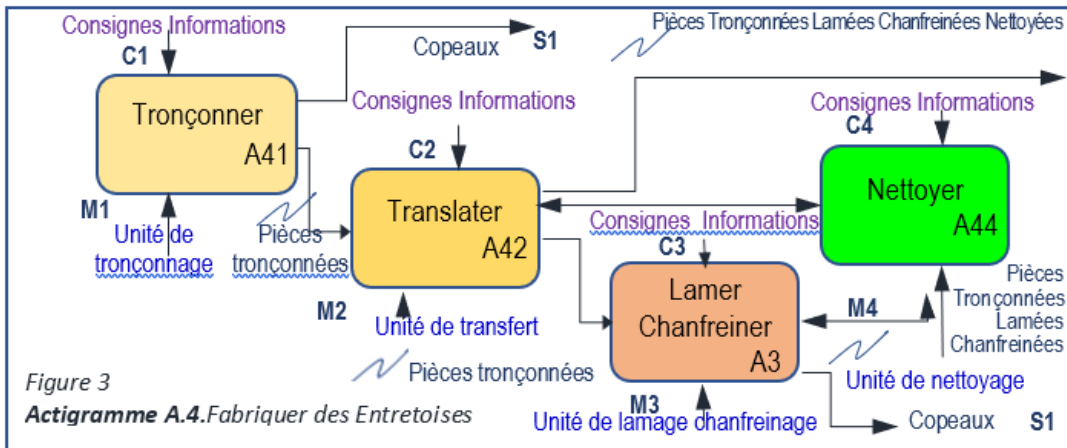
Consignes Informations
C1
Copeaux
S1
Pièces Tronçonnées Lamées Chanfreinées Nettoyées
Tronçonner
A41
Consignes Informations
C2
Consignes Informations
C4
Translater
A42
Nettoyer
A44
M1
Unité de tronconnage
Pièces tronçonnées
Consignes Informations
C3
Lamer
Chanfreiner
A3
M2
Unité de transfert
M4
Pièces Tronçonnées Lamées Chanfreinées
Pièces tronçonnées
Unité de nettoyage
M3
Unité de lamage chanfreinage
Copeaux
S1
Figure 3
Actigramme A.4.Fabriquer des Entretoises